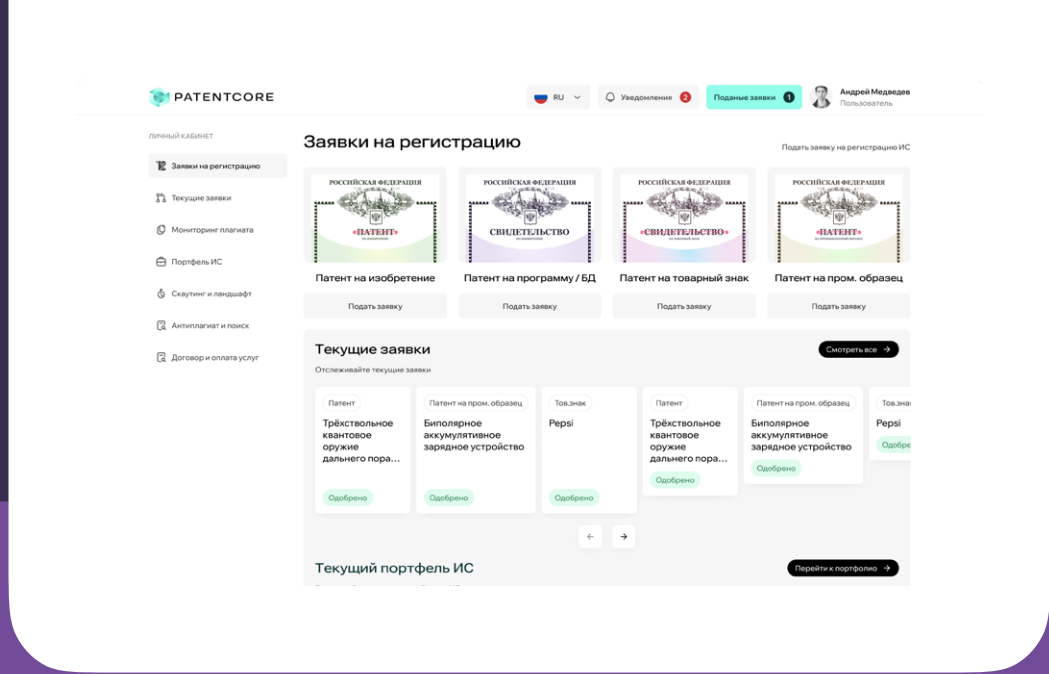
PATENTCORE

RU

Уведомления 2

Поданые заявки 1

Андрей Медведев
Пользователь

ЛИЧНЫЙ КАБИНЕТ

Заявки на регистрацию

Текущие заявки

Мониторинг плагиата

Портфель ИС

Скаутинг и ландшафт

Антиплагиат и поиск

Договор и оплата услуг

Заявки на регистрацию

Подать заявку на регистрацию ИС

РОССИЙСКАЯ ФЕДЕРАЦИЯ
«ПАТЕНТ»

РОССИЙСКАЯ ФЕДЕРАЦИЯ
СВИДЕТЕЛЬСТВО

РОССИЙСКАЯ ФЕДЕРАЦИЯ
«СВИДЕТЕЛЬСТВО»

РОССИЙСКАЯ ФЕДЕРАЦИЯ
«ПАТЕНТ»

Патент на изобретение
Подать заявку

Патент на программу / БД
Подать заявку

Патент на товарный знак
Подать заявку

Патент на пром. образец
Подать заявку

Текущие заявки

Смотреть все

Отслеживайте текущие заявки

Патент
Трёхствольное квантовое оружие дальнего пора...
Одобрено

Патент на пром. образец
Биполярное аккумулятивное зарядное устройство
Одобрено

Тов.знак
Pepsi
Одобрено

Патент
Трёхствольное квантовое оружие дальнего пора...
Одобрено

Патент на пром. образец
Биполярное аккумулятивное зарядное устройство
Одобрено

Тов.зна
Pepsi
Одобре

Текущий портфель ИС

Перейти к портфолио